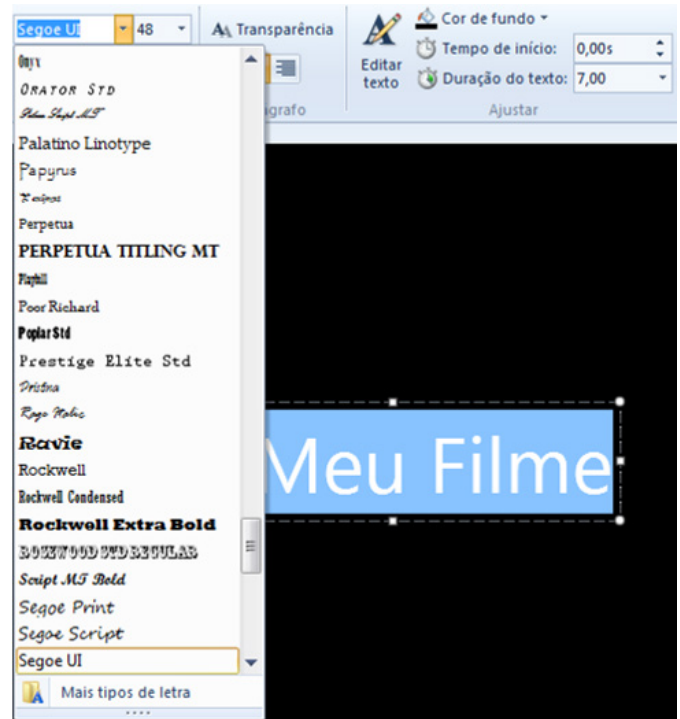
Segoe UI
48
Transparência
Editar texto
Cor de fundo
Tempo de início: 0,00s
Duração do texto: 7,00
grafo
Ajustar

Onyx
ORATOR STD
Palace Script MT
Palatino Linotype
Papyrus
Parchment
Perpetua
PERPETUA TITLING MT
Playbill
Poor Richard
Poplar Std
Prestige Elite Std
Pristina
Rage Italic
Ravie
Rockwell
Rockwell Condensed
Rockwell Extra Bold
ROSEWOOD STD REGULAR
Script MT Bold
Segoe Print
Segoe Script
Segoe UI
Mais tipos de letra

Meu Filme